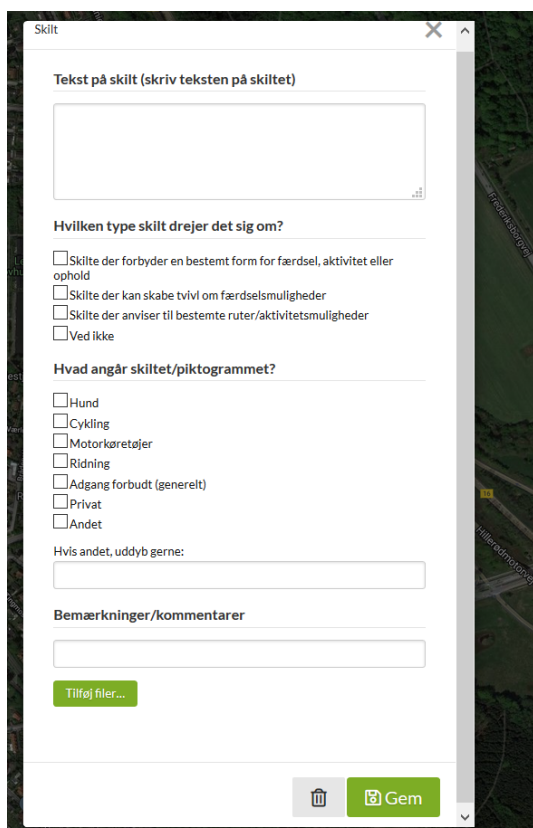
Skilt

Tekst på skilt (skriv teksten på skiltet)

Hvilken type skilt drejer det sig om?

Skilte der forbyder en bestemt form for færdsel, aktivitet eller ophold
Skilte der kan skabe tvivl om færdselsmuligheder
Skilte der anviser til bestemte ruter/aktivitetsmuligheder
Ved ikke

Hvad angår skiltet/piktogrammet?

Hund
Cykling
Motorkøretøjer
Ridning
Adgang forbudt (generelt)
Privat
Andet

Hvis andet, uddyb gerne:

Bemærkninger/kommentarer

Tilføj filer...

Gem

Frederiksborgvej
16
Hillerødmotorvej